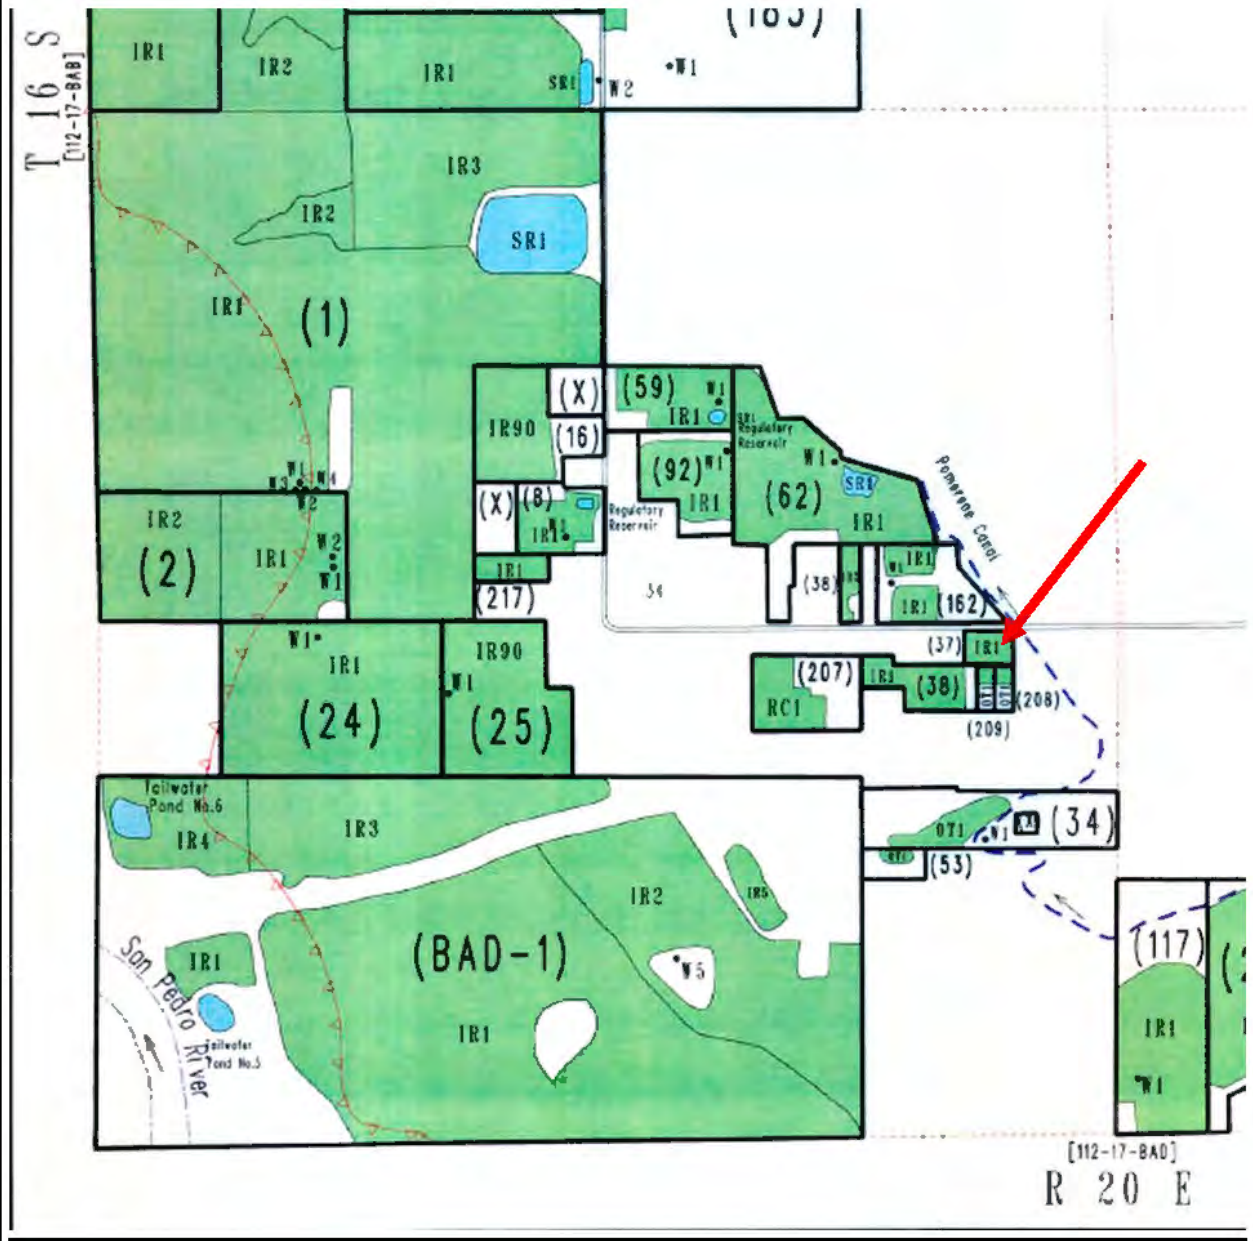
T 16 S
[112-17-BAB]

IR1
IR2
IR1
SR1
W2
W1
(163)

IR3
IR2
SR1
IR1
(1)

W1
W3
W4
W2
IR2
(2)
IR1
W2
W1

(X)
(59)
W1
IR1
IR90
(16)
SR1
Regulatory Reservoir
(92)
W1
IR1
W1
(62)
SR1
IR1
Pomerene Canal
(X)
(8)
IR1
Regulatory Reservoir
IR1
(217)
34
(38)
IR1
W1
IR1
(162)

W1
IR1
(24)
IR90
W1
(25)
(37)
IR1
(207)
IR1
(38)
RC1
OT1
OT1
(208)
(209)

Tailwater Pond No.6
IR4
IR3
OT1
W1
(34)
OT1
(53)
IR2
IR5
IR1
(BAD-1)
W5
IR1
San Pedro River
Tailwater Pond No.5

(117)
IR1
W1
(2

[112-17-BAD]
R 20 E